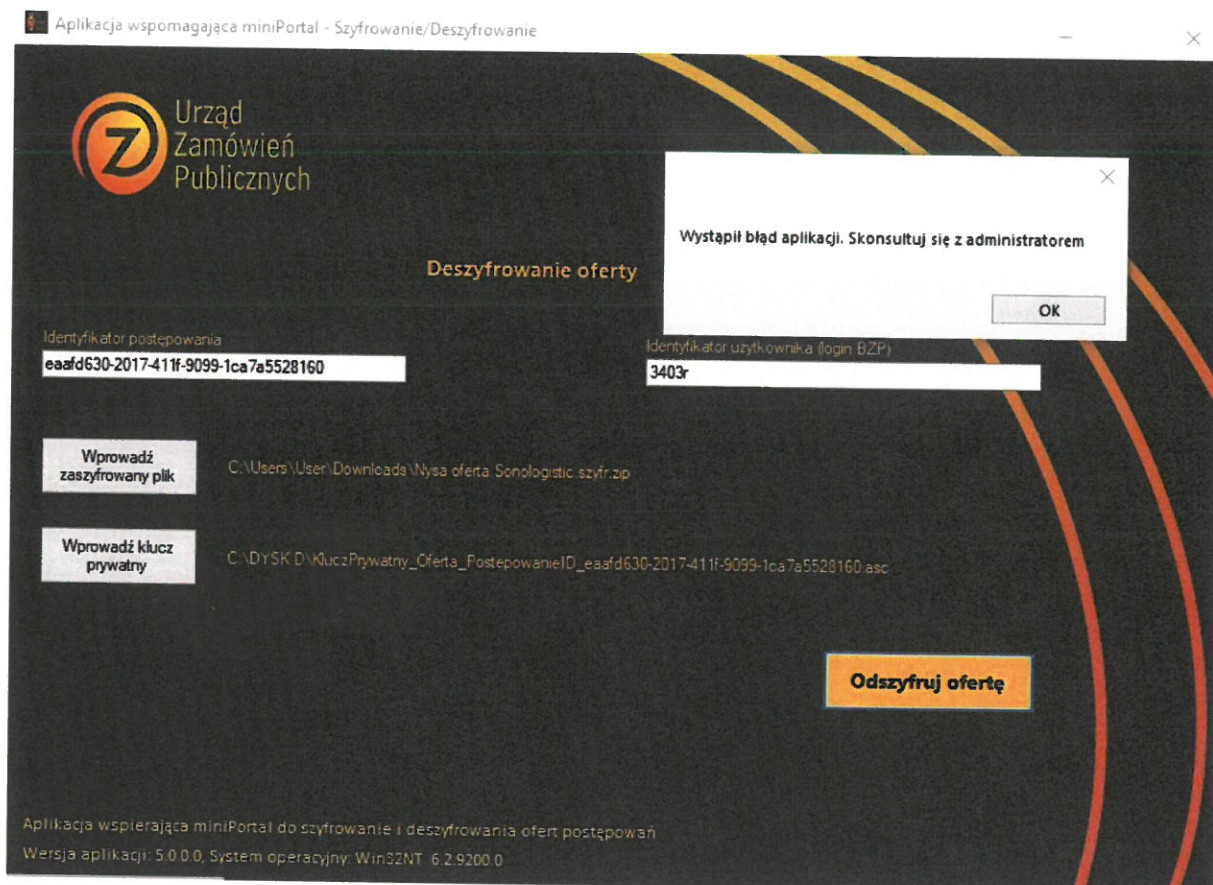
Aplikacja wspomagająca miniPortal - Szyfrowanie/Deszyfrowanie

Urząd Zamówień Publicznych

Wystąpił błąd aplikacji. Skonsultuj się z administratorem

OK

Deszyfrowanie oferty

Identyfikator postepowania
eaafd630-2017-411f-9099-1ca7a5528160

Identyfikator użytkownika (login BZP)
3403r

Wprowadź zaszyfrowany plik
C:\Users\User\Downloads\Nysa oferta Sonologistic.szyfr.zip

Wprowadź klucz prywatny
C:\DYSK D\KluczPrywatny_Oferta_PostepowanieID_eaafd630-2017-411f-9099-1ca7a5528160.asc

Odszyfruj ofertę

Aplikacja wspierająca miniPortal do szyfrowanie i deszyfrowania ofert postępowań
Wersja aplikacji: 5.0.0.0, System operacyjny: Win32NT 6.2.9200.0